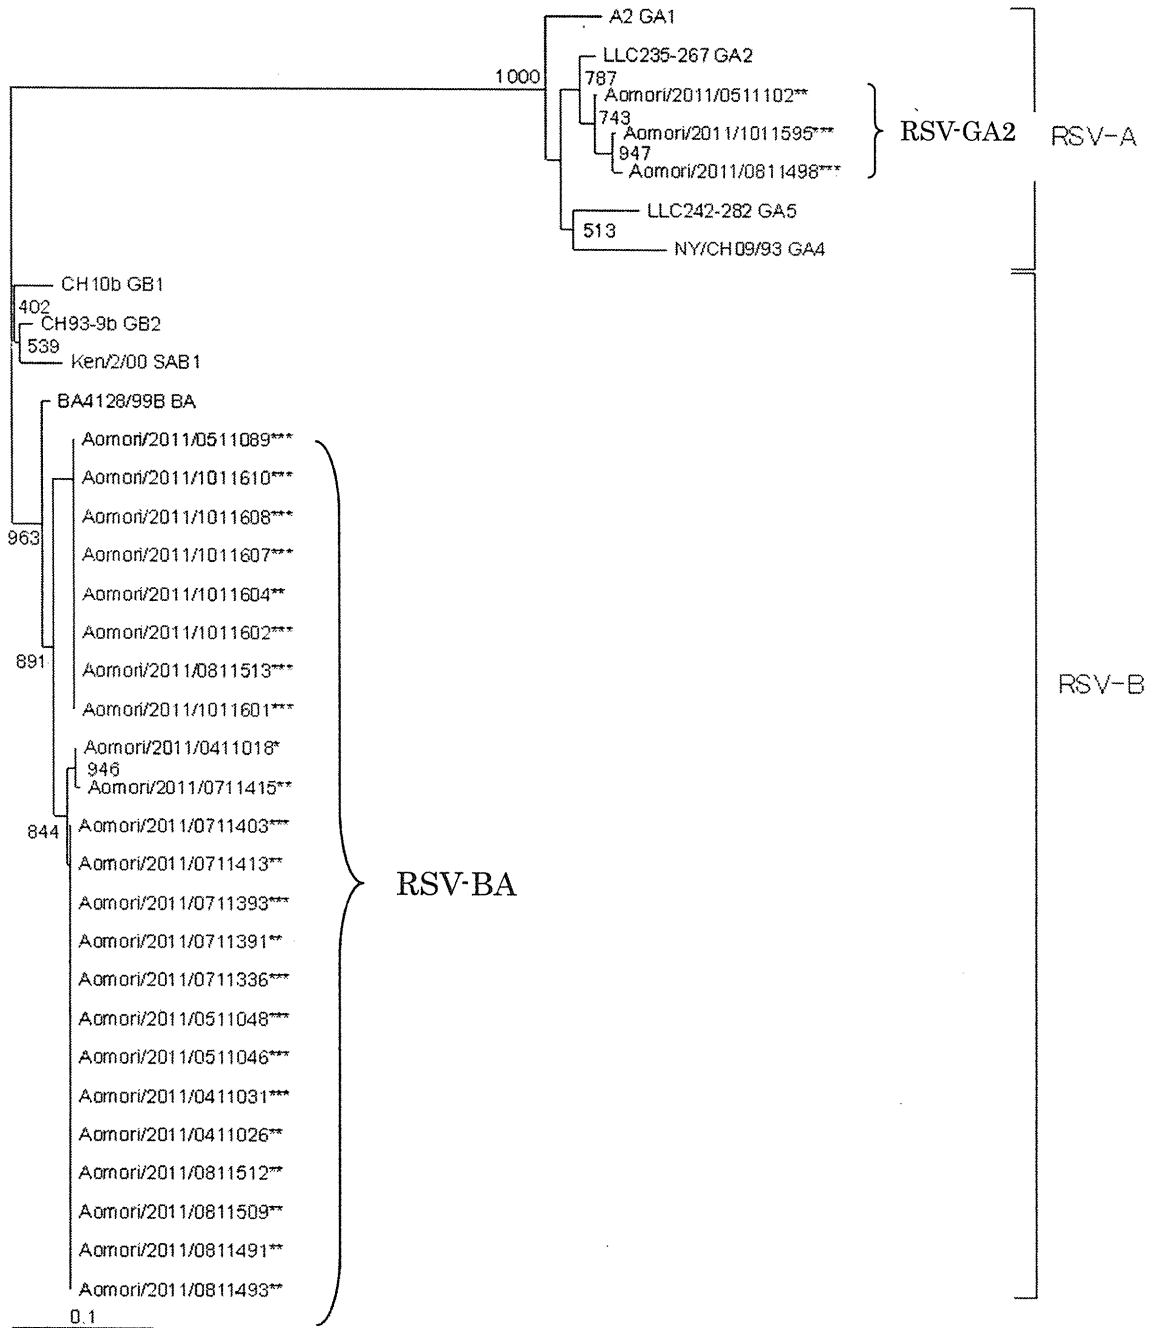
A2 GA1
1000
LLC235-267 GA2
787
Aomori/2011/0511102**
743
Aomori/2011/1011595***
947
Aomori/2011/0811498***
RSV-GA2
RSV-A
LLC242-282 GA5
513
NY/CH09/93 GA4
CH10b GB1
402
CH93-9b GB2
539
Ken/2/00 SAB1
BA4128/99B BA
Aomori/2011/0511089***
Aomori/2011/1011610***
Aomori/2011/1011608***
963
Aomori/2011/1011607***
Aomori/2011/1011604**
Aomori/2011/1011602***
891
Aomori/2011/0811513***
RSV-B
Aomori/2011/1011601***
Aomori/2011/0411018*
946
Aomori/2011/0711415**
844
Aomori/2011/0711403***
Aomori/2011/0711413**
RSV-BA
Aomori/2011/0711393***
Aomori/2011/0711391**
Aomori/2011/0711336***
Aomori/2011/0511048***
Aomori/2011/0511046***
Aomori/2011/0411031***
Aomori/2011/0411026**
Aomori/2011/0811512**
Aomori/2011/0811509**
Aomori/2011/0811491**
Aomori/2011/0811493**
0.1